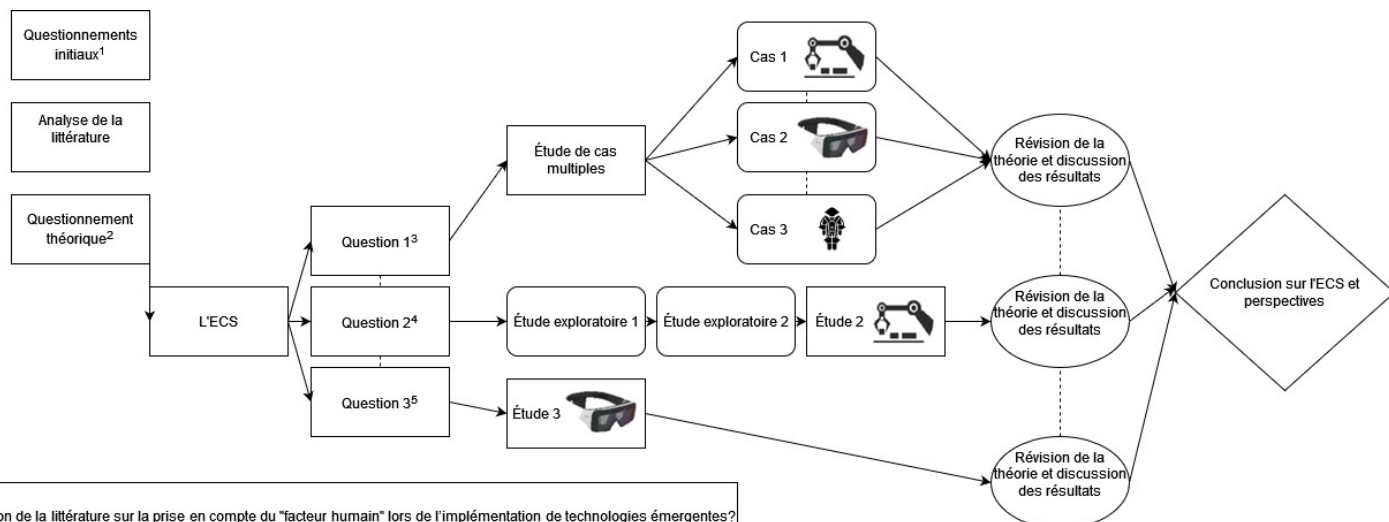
Questionnements initiaux$^1$

Analyse de la littérature

Questionnement théorique$^2$

L'ECS

Question 1$^3$

Question 2$^4$

Question 3$^5$

Étude de cas multiples

Cas 1

Cas 2

Cas 3

Étude exploratoire 1

Étude exploratoire 2

Étude 2

Étude 3

Révision de la théorie et discussion des résultats

Révision de la théorie et discussion des résultats

Révision de la théorie et discussion des résultats

Conclusion sur l'ECS et perspectives

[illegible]on de la littérature sur la prise en compte du "facteur humain" lors de l'implémentation de technologies émergentes?